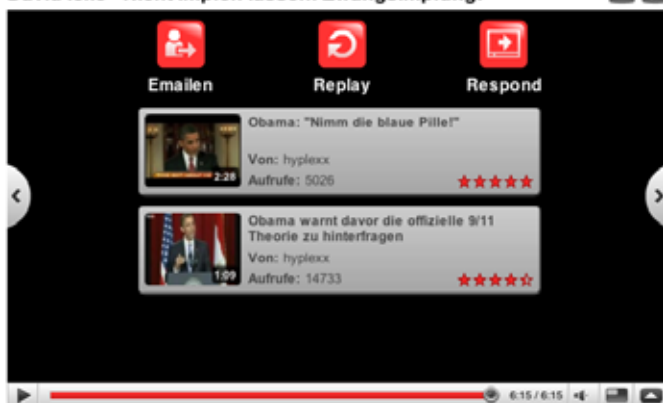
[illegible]

Emailen

Replay

Respond

Obama: "Nimm die blaue Pille!"

Von: hyplexx

Aufrufe: 5026

2:28

Obama warnt davor die offizielle 9/11 Theorie zu hinterfragen

Von: hyplexx

Aufrufe: 14733

1:09

6:15 / 6:15